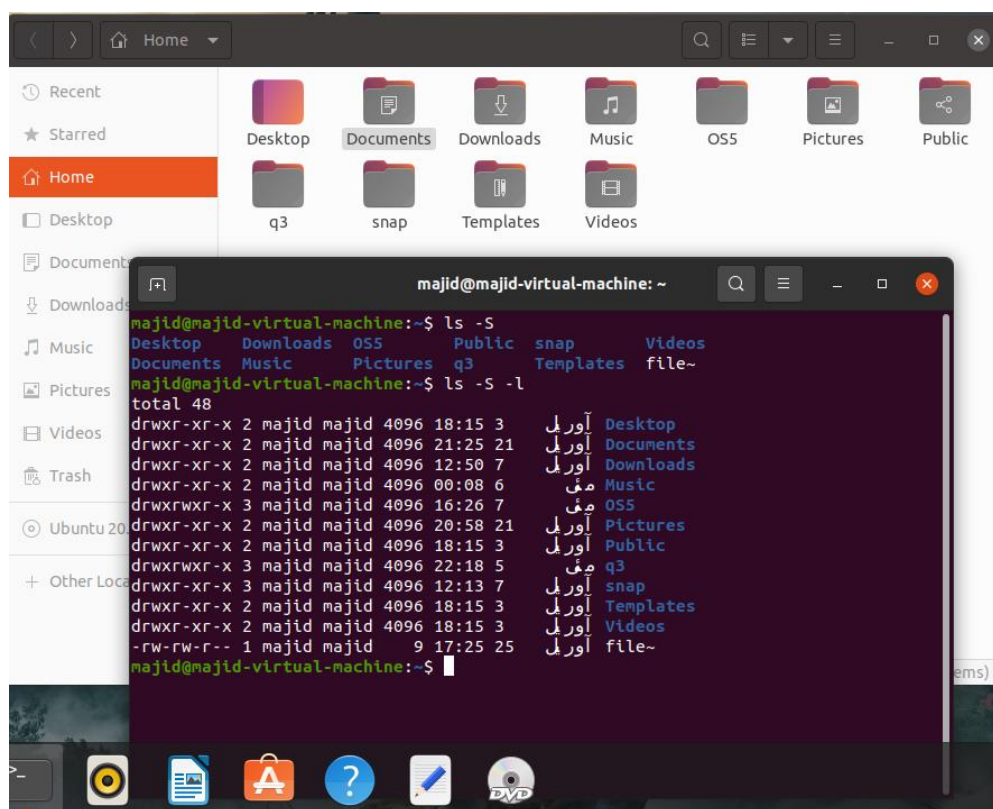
Home

Recent
Starred
Home
Desktop
Documents
Downloads
Music
Pictures
Videos
Trash
Ubuntu 20
+ Other Loca

Desktop Documents Downloads Music OS5 Pictures Public
q3 snap Templates Videos

majid@majid-virtual-machine: ~

majid@majid-virtual-machine:~$ ls -S
Desktop Downloads OS5 Public snap Videos
Documents Music Pictures q3 Templates file~
majid@majid-virtual-machine:~$ ls -S -l
total 48
drwxr-xr-x 2 majid majid 4096 18:15 3 آوریل Desktop
drwxr-xr-x 2 majid majid 4096 21:25 21 آوریل Documents
drwxr-xr-x 2 majid majid 4096 12:50 7 آوریل Downloads
drwxr-xr-x 2 majid majid 4096 00:08 6 مِی Music
drwxrwxr-x 3 majid majid 4096 16:26 7 مِی OS5
drwxr-xr-x 2 majid majid 4096 20:58 21 آوریل Pictures
drwxr-xr-x 2 majid majid 4096 18:15 3 آوریل Public
drwxrwxr-x 3 majid majid 4096 22:18 5 مِی q3
drwxr-xr-x 3 majid majid 4096 12:13 7 آوریل snap
drwxr-xr-x 2 majid majid 4096 18:15 3 آوریل Templates
drwxr-xr-x 2 majid majid 4096 18:15 3 آوریل Videos
-rw-rw-r-- 1 majid majid 9 17:25 25 آوریل file~
majid@majid-virtual-machine:~$

ems)